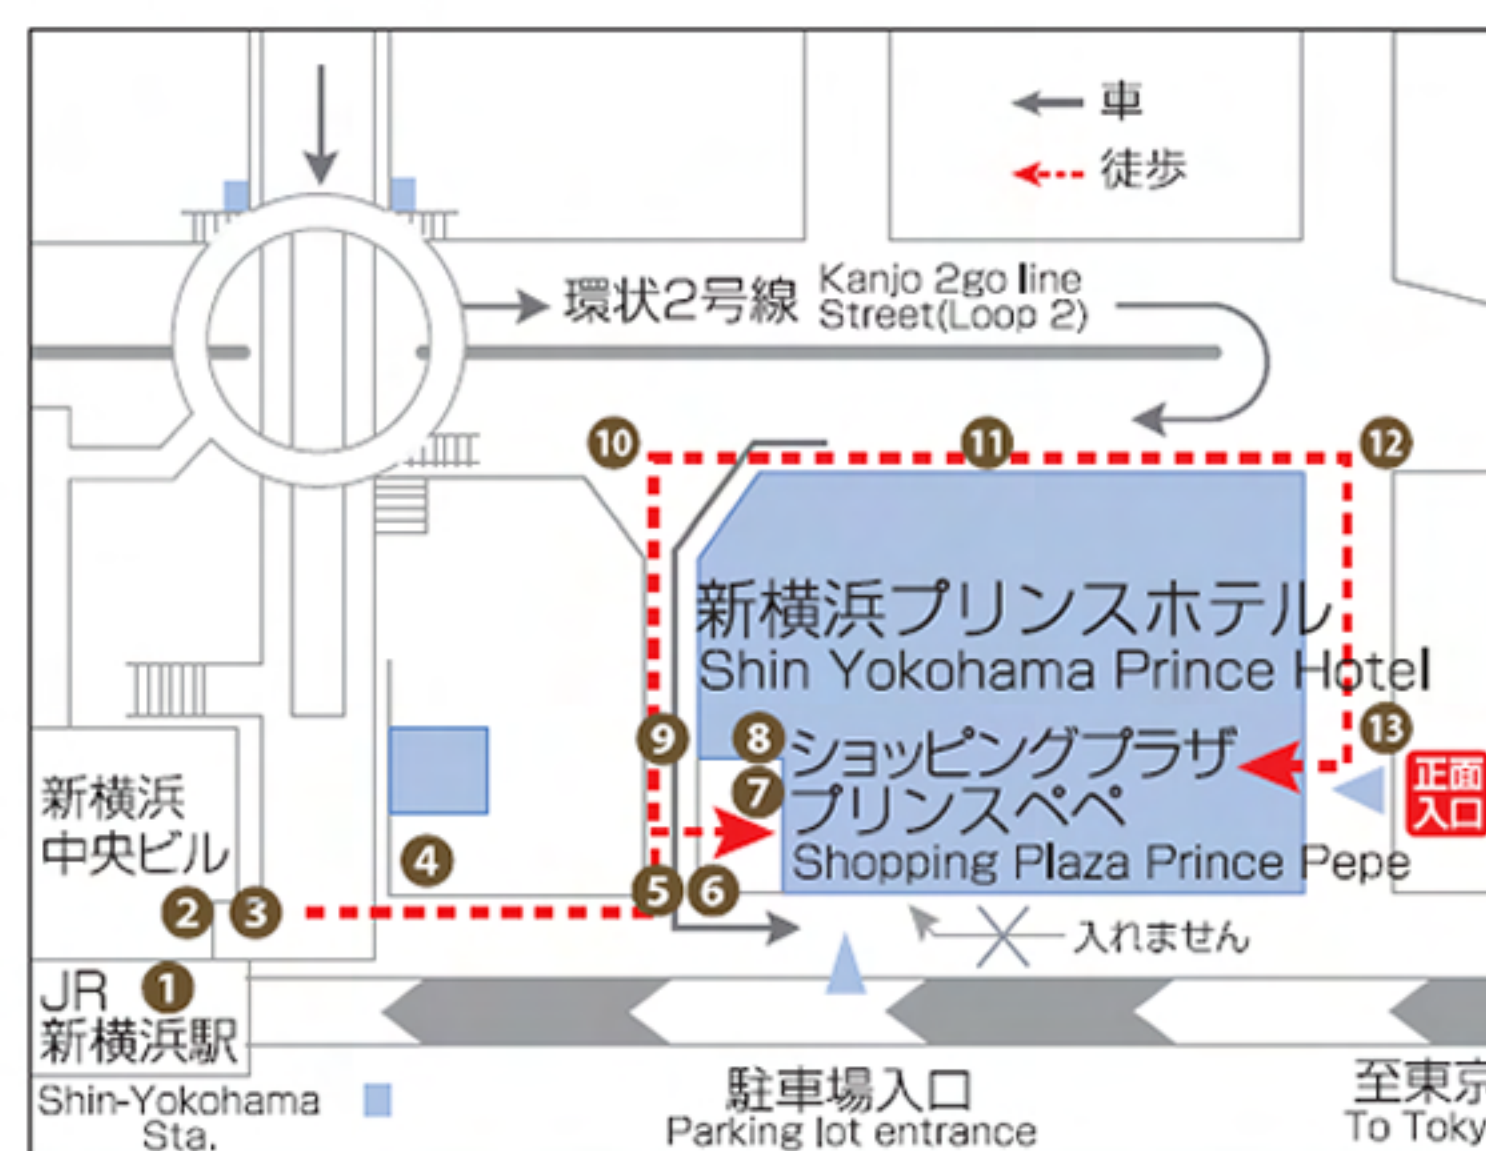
車
徒歩

環状2号線 Kanjo 2go line Street(Loop 2)

10
11
12

新横浜プリンスホテル
Shin Yokohama Prince Hotel

9
8
ショッピングプラザ
7
プリンスペペ
Shopping Plaza Prince Pepe
13
正面入口

新横浜
中央ビル
4
2 3
5 6
入れません

JR 1
新横浜駅
Shin-Yokohama Sta.

駐車場入口
Parking lot entrance

至東京
To Toky